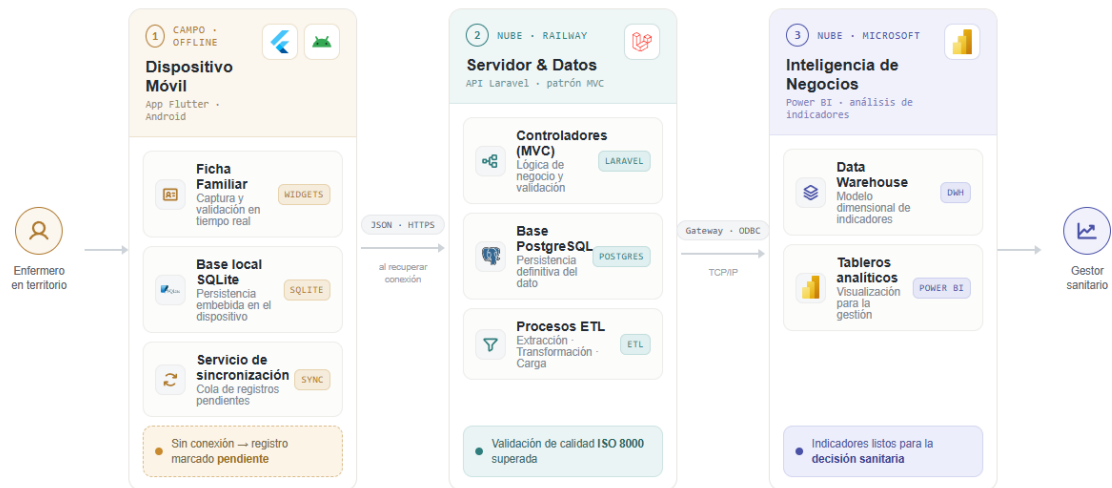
Enfermero en territorio

1 CAMPO · OFFLINE

Dispositivo Móvil

App Flutter · Android

Ficha Familiar
Captura y validación en tiempo real
WIDGETS

Base local SQLite
Persistencia embebida en el dispositivo
SQLITE

Servicio de sincronización
Cola de registros pendientes
SYNC

Sin conexión ⟶ registro marcado pendiente

JSON · HTTPS

al recuperar conexión

2 NUBE · RAILWAY

Servidor & Datos

API Laravel · patrón MVC

Controladores (MVC)
Lógica de negocio y validación
LARAVEL

Base PostgreSQL
Persistencia definitiva del dato
POSTGRES

Procesos ETL
Extracción · Transformación · Carga
ETL

Validación de calidad ISO 8000 superada

Gateway · ODBC

TCP/IP

3 NUBE · MICROSOFT

Inteligencia de Negocios

Power BI · análisis de indicadores

Data Warehouse
Modelo dimensional de indicadores
DWH

Tableros analíticos
Visualización para la gestión
POWER BI

Indicadores listos para la decisión sanitaria

Gestor sanitario